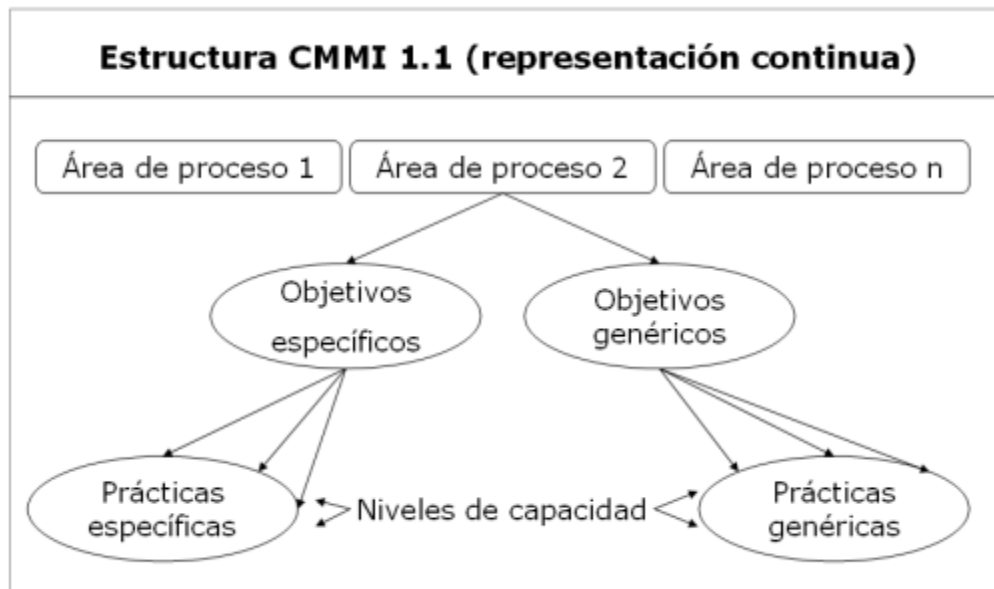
Estructura CMMI 1.1 (representación continua)

Área de proceso 1

Área de proceso 2

Área de proceso n

Objetivos específicos

Objetivos genéricos

Prácticas específicas

Niveles de capacidad

Prácticas genéricas